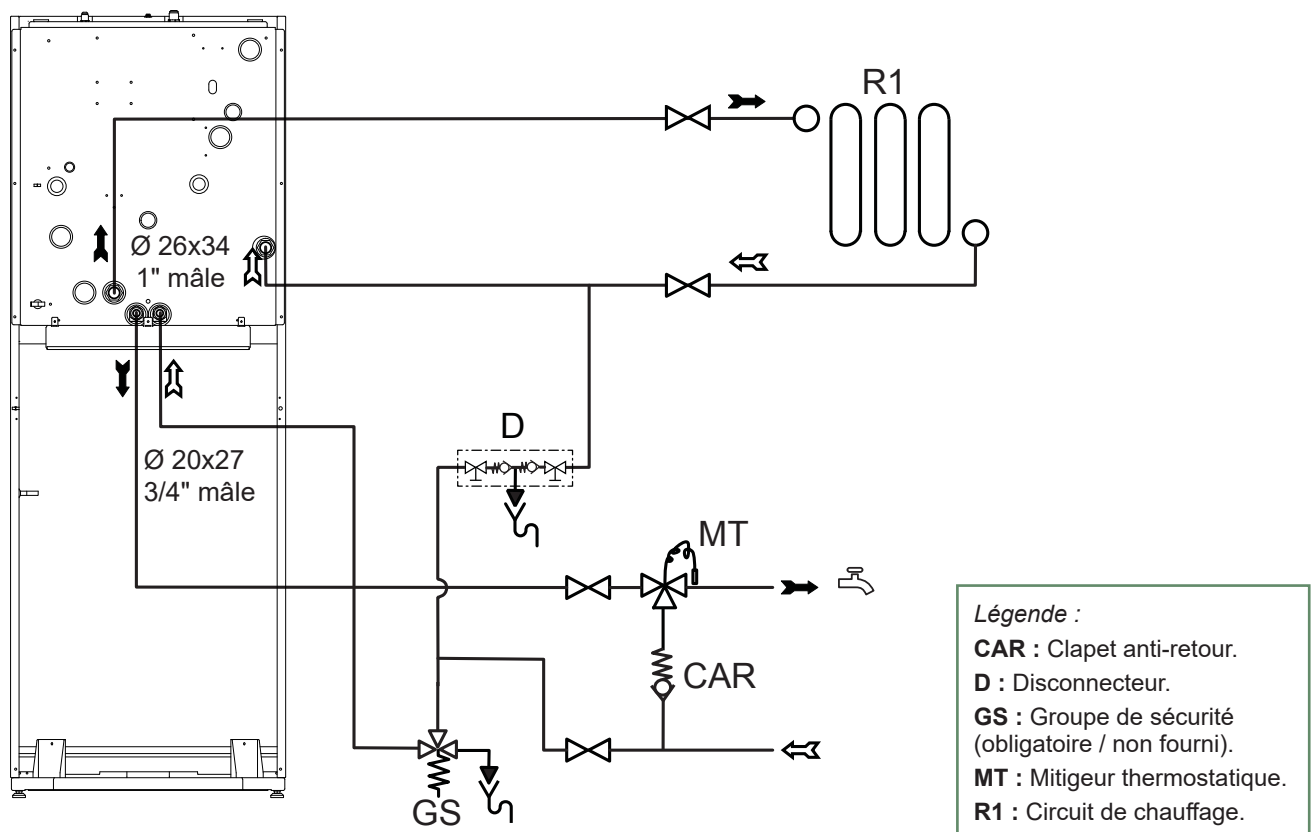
R1

Ø 26x34
1" mâle

D

Ø 20x27
3/4" mâle

MT

CAR

GS

*Légende :*

**CAR :** Clapet anti-retour.

**D :** Disconnecteur.

**GS :** Groupe de sécurité (obligatoire / non fourni).

**MT :** Mitigeur thermostatique.

**R1 :** Circuit de chauffage.